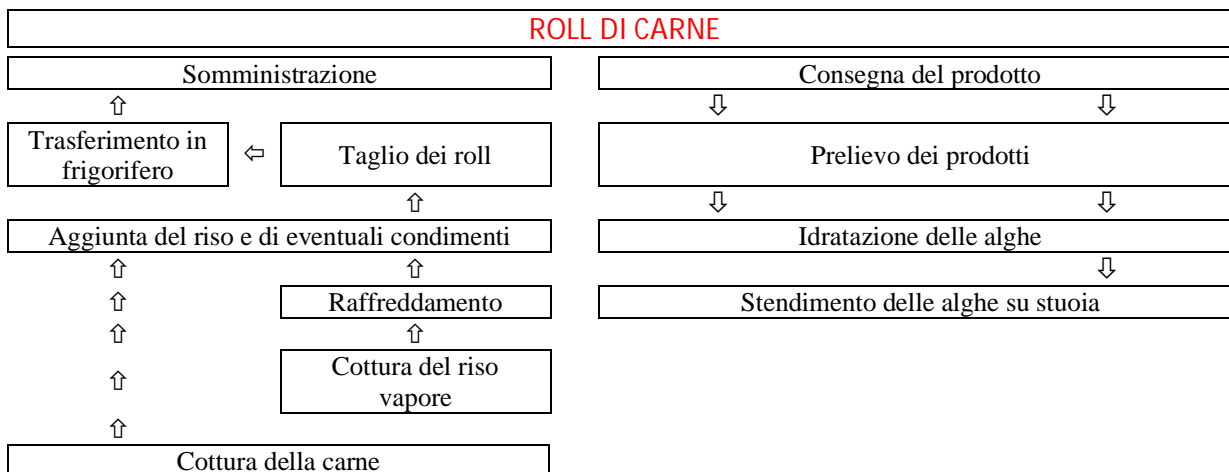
ROLL DI CARNE

Somministrazione

⇧

Trasferimento in frigorifero ⇦ Taglio dei roll

⇧

Aggiunta del riso e di eventuali condimenti

⇧ ⇧

⇧ Raffreddamento

⇧ ⇧

⇧ Cottura del riso vapore

⇧

Cottura della carne

Consegna del prodotto

⇩ ⇩

Prelievo dei prodotti

⇩ ⇩

Idratazione delle alghe

⇩

Stendimento delle alghe su stuoia